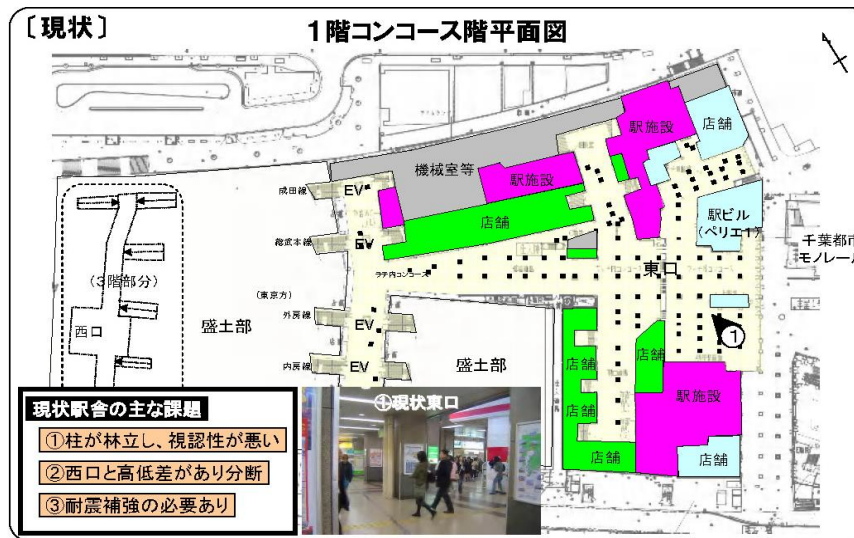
〔現状〕

1階コンコース階平面図

駅施設
店舗
機械室等
駅施設
成田線
EV
店舗
総武本線
EV
駅ビル
(ペリエ1)
千葉都市モノレール
ラチ内コンコース
東口
(3階部分)
(東京方)
西口
盛土部
外房線
EV
①
内房線
EV
盛土部
店舗
店舗
店舗
駅施設
店舗
店舗

現状駅舎の主な課題
①柱が林立し、視認性が悪い
②西口と高低差があり分断
③耐震補強の必要あり

①現状東口